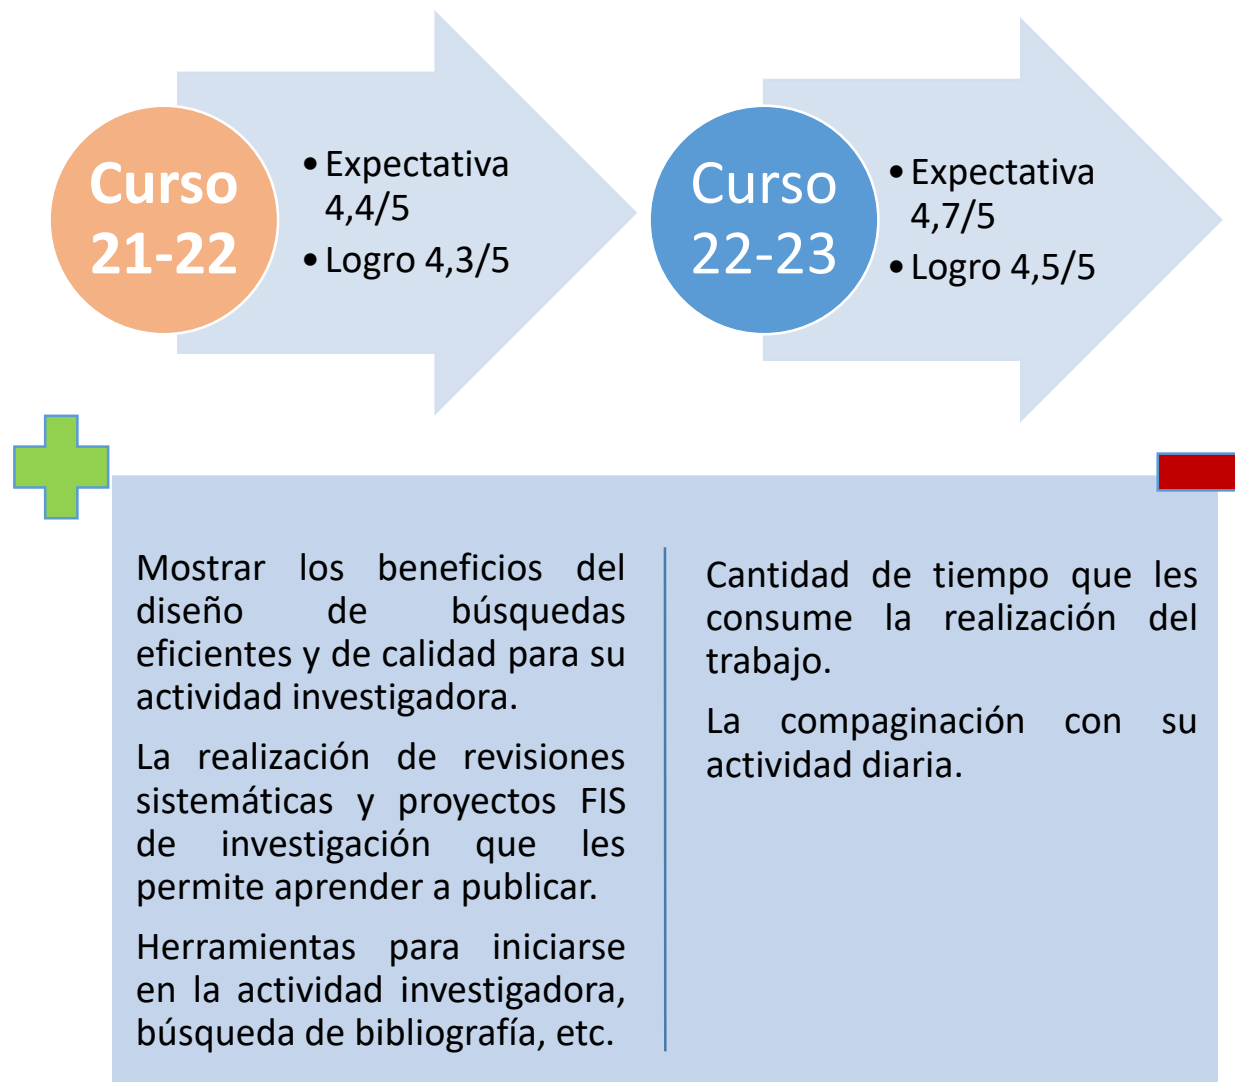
Curso 21-22

• Expectativa 4,4/5
• Logro 4,3/5

Curso 22-23

• Expectativa 4,7/5
• Logro 4,5/5

Mostrar los beneficios del diseño de búsquedas eficientes y de calidad para su actividad investigadora.

La realización de revisiones sistemáticas y proyectos FIS de investigación que les permite aprender a publicar.

Herramientas para iniciarse en la actividad investigadora, búsqueda de bibliografía, etc.

Cantidad de tiempo que les consume la realización del trabajo.

La compaginación con su actividad diaria.